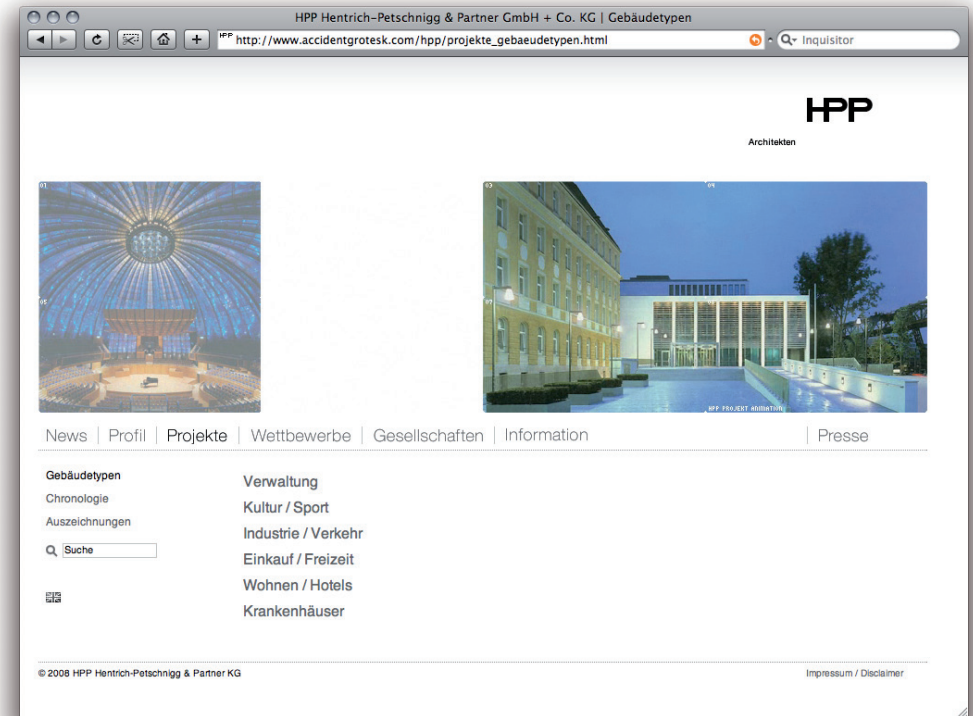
HPP Hentrich-Petschnigg & Partner GmbH + Co. KG | Gebäudetypen

http://www.accidentgrotesk.com/hpp/projekte_gebaeudetypen.html

Inquisitor

HPP

Architekten

HPP PROJEKT ANIMATION

News | Profil | Projekte | Wettbewerbe | Gesellschaften | Information | Presse

Gebäudetypen
Chronologie
Auszeichnungen

Suche

Verwaltung
Kultur / Sport
Industrie / Verkehr
Einkauf / Freizeit
Wohnen / Hotels
Krankenhäuser

© 2008 HPP Hentrich-Petschnigg & Partner KG

Impressum / Disclaimer